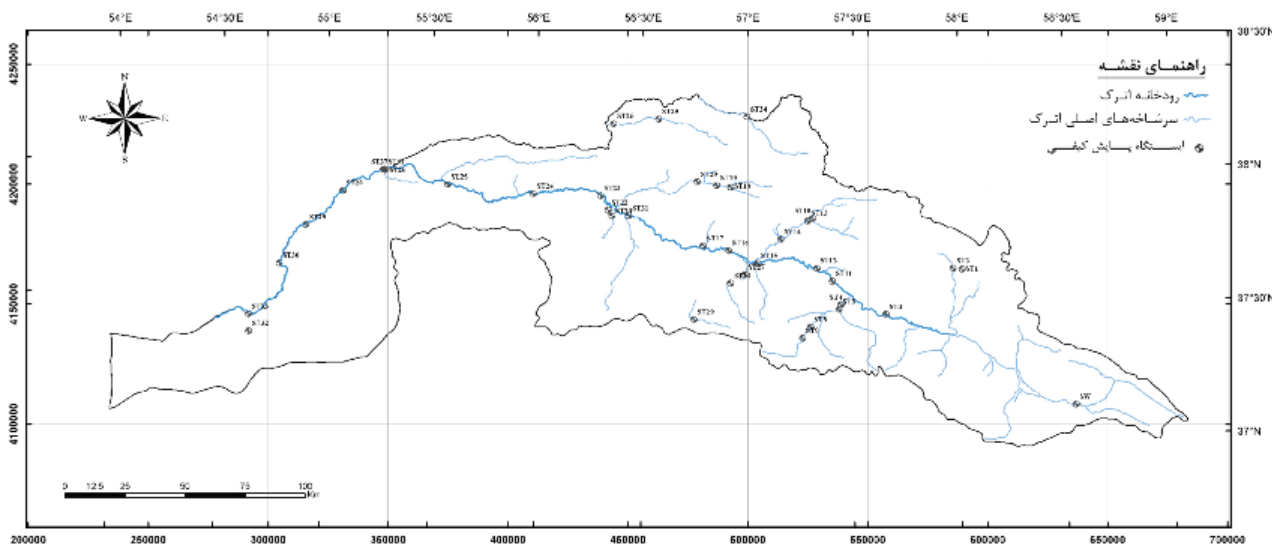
54°E 54°30'E 55°E 55°30'E 56°E 56°30'E 57°E 57°30'E 58°E 58°30'E 59°E

38°30'N
38°N
37°30'N
37°N

4250000
4200000
4150000
4100000

N
W E
S

راهنمای نقشه
رودخانه اترک
سرشاخه‌های اصلی اترک
ایستگاه پایش کیفی

ST24
ST16
ST30
ST29
ST19
ST25
ST26
ST23
ST22
ST21
ST28
ST27
ST18
ST17
ST14
ST15
ST13
ST12
ST11
ST10
ST9
ST8
ST7
ST6
ST5
ST4
ST3
ST2
ST1
ST31
ST32
ST33
ST34
ST35
ST36
SW

0 12.5 25 50 75 100 Km

200000 250000 300000 350000 400000 450000 500000 550000 600000 650000 700000